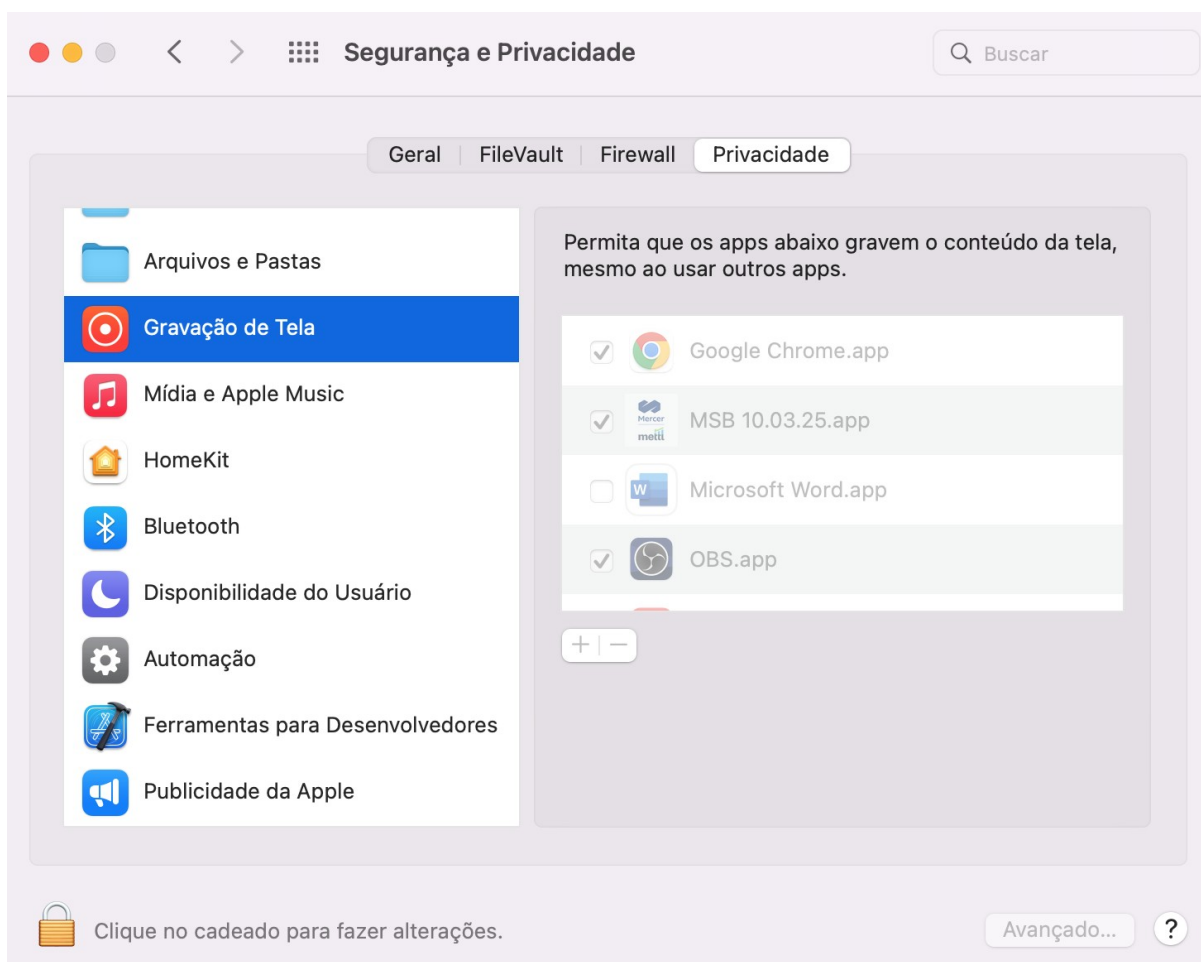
Segurança e Privacidade

Buscar

Geral | FileVault | Firewall | Privacidade

Arquivos e Pastas

Gravação de Tela

Mídia e Apple Music

HomeKit

Bluetooth

Disponibilidade do Usuário

Automação

Ferramentas para Desenvolvedores

Publicidade da Apple

Permita que os apps abaixo gravem o conteúdo da tela, mesmo ao usar outros apps.

Google Chrome.app

Mercer mettl

MSB 10.03.25.app

Microsoft Word.app

OBS.app

+ | −

Clique no cadeado para fazer alterações.

Avançado...

?